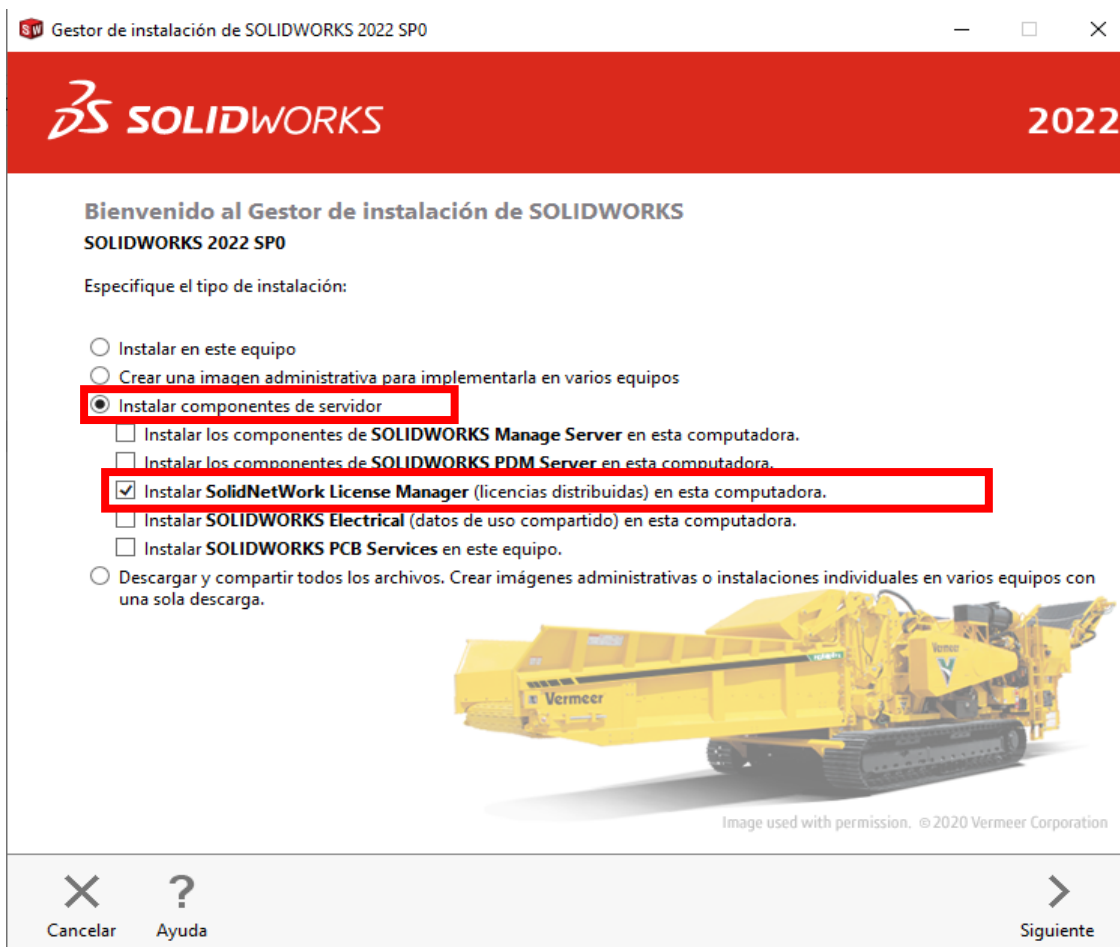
Gestor de instalación de SOLIDWORKS 2022 SP0

SOLIDWORKS

2022

Bienvenido al Gestor de instalación de SOLIDWORKS
SOLIDWORKS 2022 SP0

Especifique el tipo de instalación:

Instalar en este equipo
Crear una imagen administrativa para implementarla en varios equipos
Instalar componentes de servidor
Instalar los componentes de SOLIDWORKS Manage Server en esta computadora.
Instalar los componentes de SOLIDWORKS PDM Server en esta computadora.
Instalar SolidNetWork License Manager (licencias distribuidas) en esta computadora.
Instalar SOLIDWORKS Electrical (datos de uso compartido) en esta computadora.
Instalar SOLIDWORKS PCB Services en este equipo.
Descargar y compartir todos los archivos. Crear imágenes administrativas o instalaciones individuales en varios equipos con una sola descarga.

Vermeer

Image used with permission. © 2020 Vermeer Corporation

Cancelar

Ayuda

Siguiente